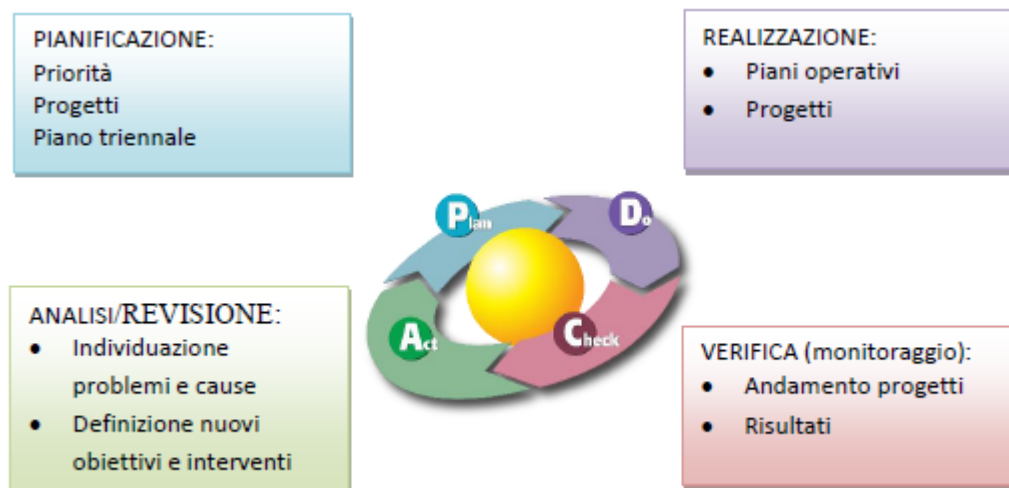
PIANIFICAZIONE:
Priorità
Progetti
Piano triennale

REALIZZAZIONE:
• Piani operativi
• Progetti

Plan
Do
Act
Check

ANALISI/REVISIONE:
• Individuazione problemi e cause
• Definizione nuovi obiettivi e interventi

VERIFICA (monitoraggio):
• Andamento progetti
• Risultati